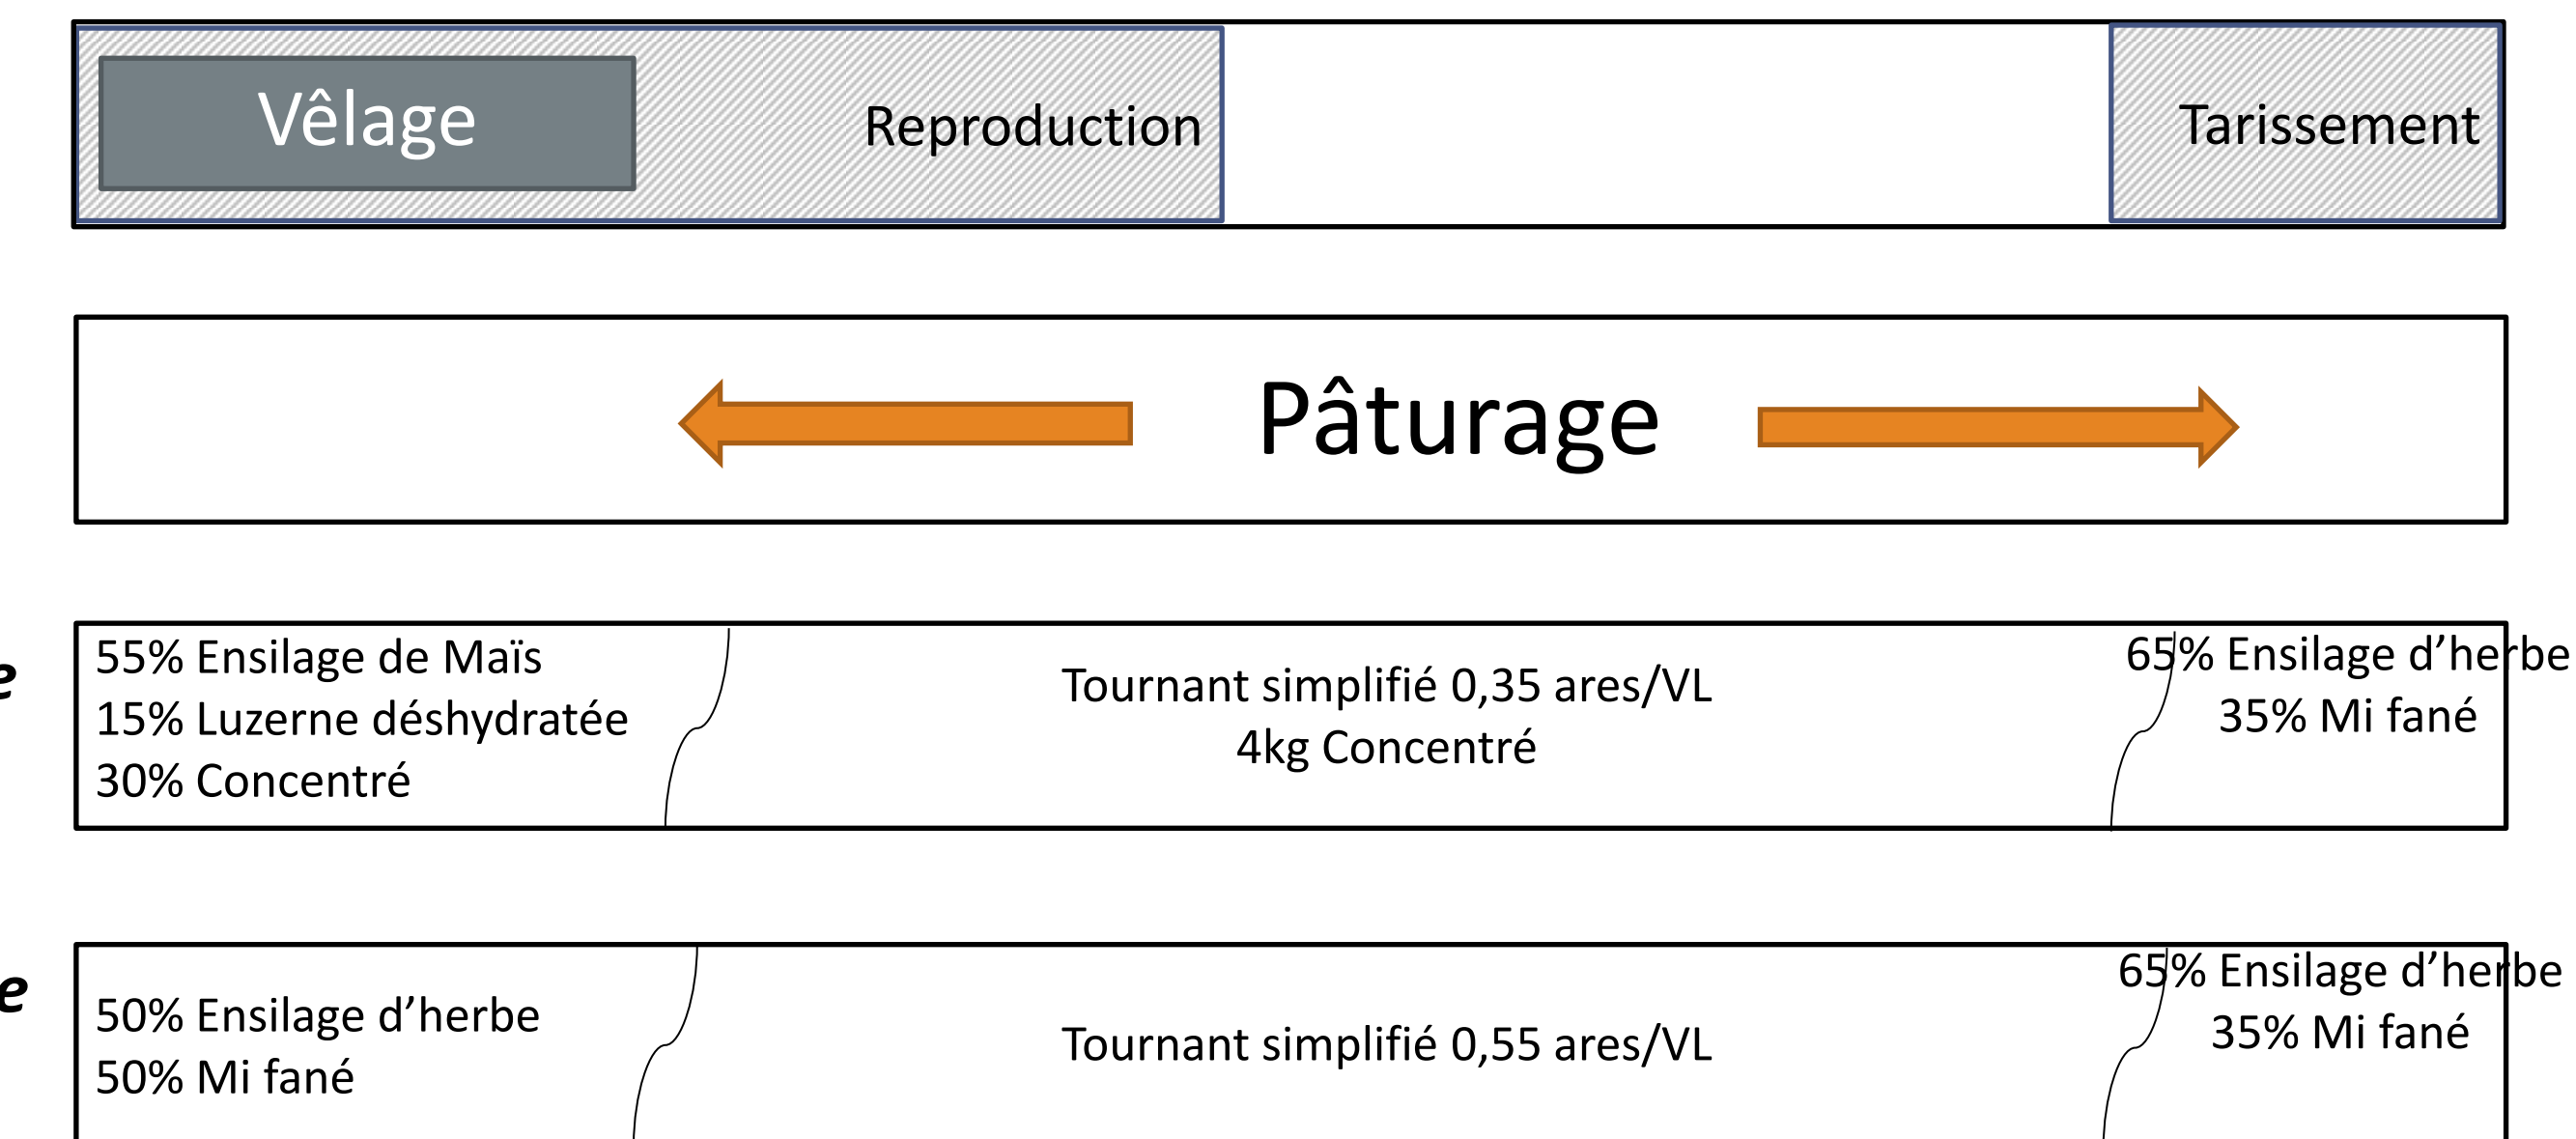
Vêlage

Reproduction

Tarissement

Pâturage

e

55% Ensilage de Maïs
15% Luzerne déshydratée
30% Concentré

Tournant simplifié 0,35 ares/VL
4kg Concentré

65% Ensilage d'herbe
35% Mi fané

e

50% Ensilage d'herbe
50% Mi fané

Tournant simplifié 0,55 ares/VL

65% Ensilage d'herbe
35% Mi fané